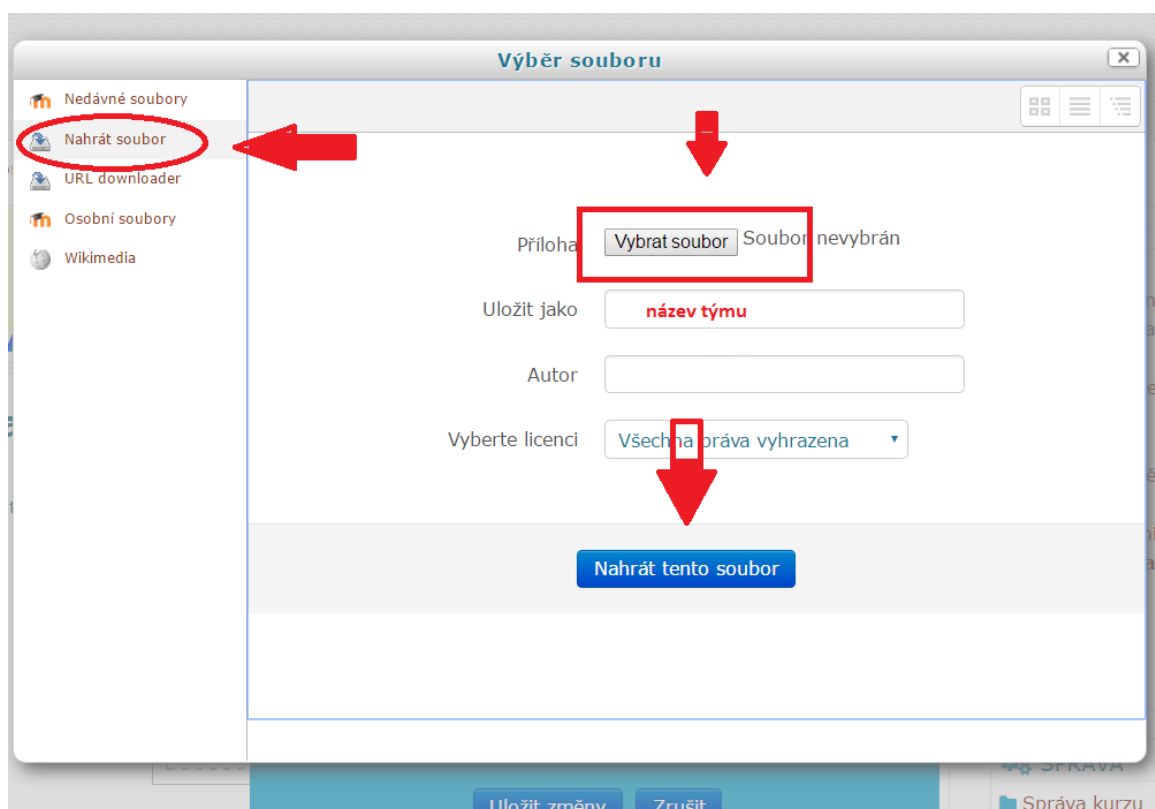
Výběr souboru

Nedávné soubory
Nahrát soubor
URL downloader
Osobní soubory
Wikimedia

Příloha Vybrat soubor Soubor nevybrán

Uložit jako název týmu

Autor

Vyberte licenci Všechna práva vyhrazena

Nahrát tento soubor

Uložit změny Zrušit

SPRÁVA
Správa kurzu